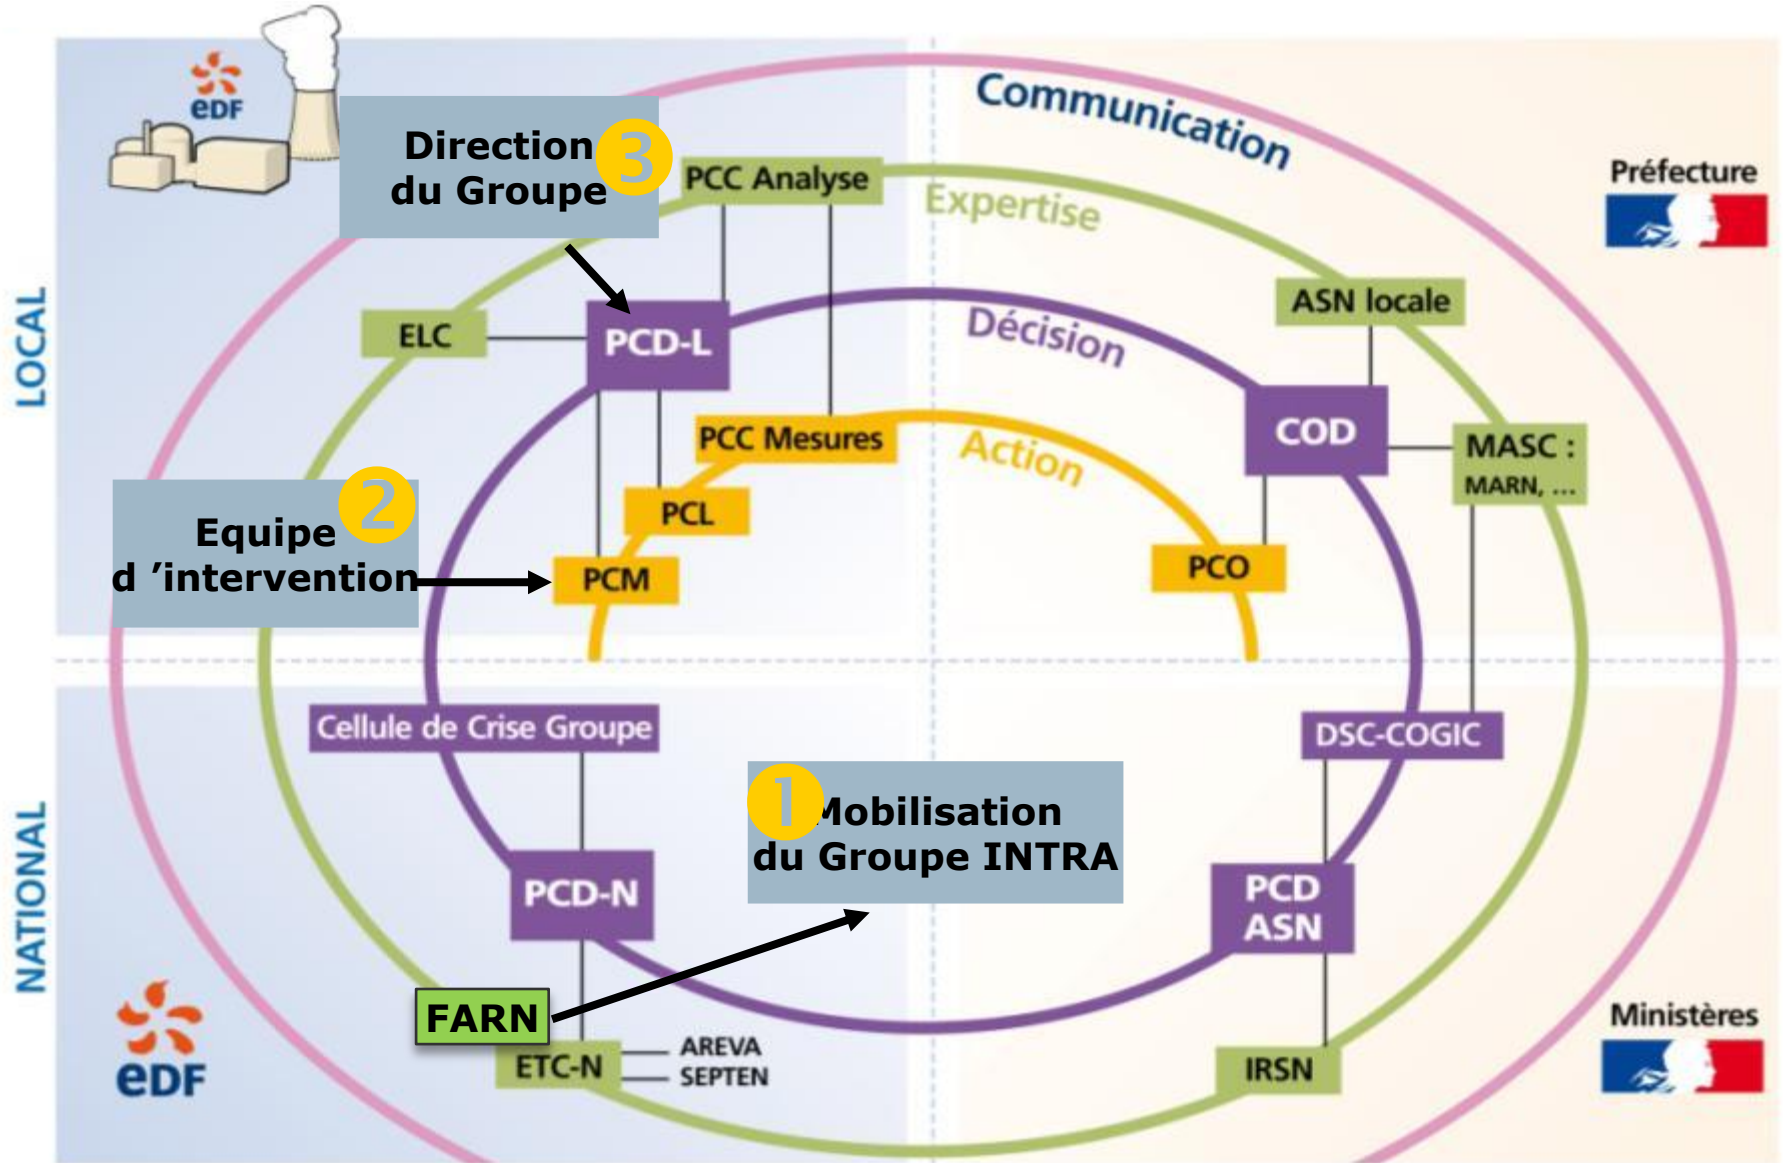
eDF

Direction du Groupe 3

PCC Analyse

Communication

Expertise

Préfecture

LOCAL

ELC

PCD-L

Décision

ASN locale

COD

PCC Mesures

Action

MASC : MARN, ...

Equipe d 'intervention 2

PCL

PCM

PCO

NATIONAL

Cellule de Crise Groupe

DSC-COGIC

1 Mobilisation du Groupe INTRA

PCD-N

PCD ASN

eDF

FARN

ETC-N

AREVA

SEPTEN

IRSN

Ministères